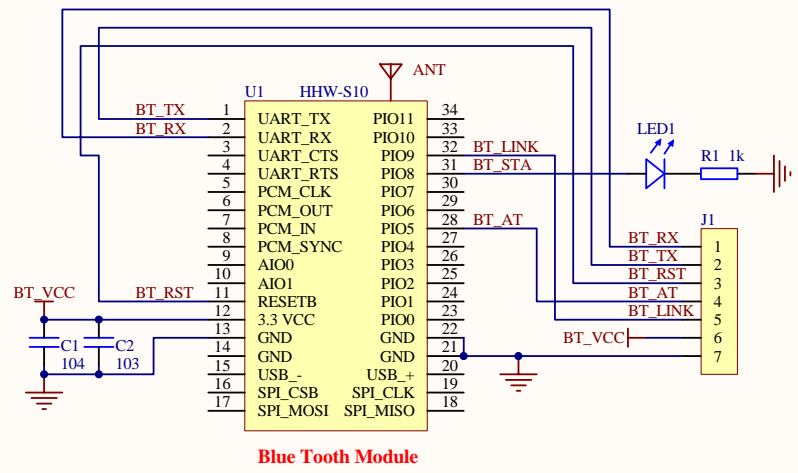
ANT
U1 HHW-S10

BT_TX 1 UART_TX PIO11 34
BT_RX 2 UART_RX PIO10 33
3 UART_CTS PIO9 32 BT_LINK
4 UART_RTS PIO8 31 BT_STA
5 PCM_CLK PIO7 30
6 PCM_OUT PIO6 29
7 PCM_IN PIO5 28 BT_AT
8 PCM_SYNC PIO4 27
9 AIO0 PIO3 26
10 AIO1 PIO2 25
BT_RST 11 RESETB PIO1 24
12 3.3 VCC PIO0 23
13 GND GND 22
14 GND GND 21
15 USB_- USB_+ 20
16 SPI_CSB SPI_CLK 19
17 SPI_MOSI SPI_MISO 18

BT_VCC
C1 104
C2 103

LED1
R1 1k

J1
BT_RX 1
BT_TX 2
BT_RST 3
BT_AT 4
BT_LINK 5
BT_VCC 6
7

Blue Tooth Module